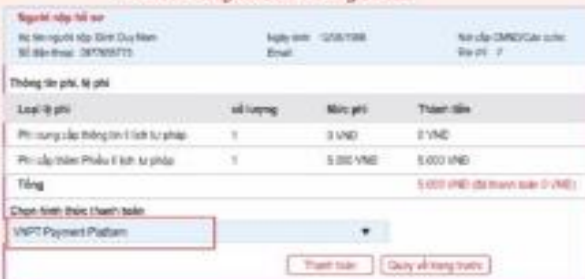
Người nộp hồ sơ
Họ tên người nộp: Đinh Duy Nam
Số điện thoại: 0977655773
Ngày sinh: 12/08/1996
Email:
Nơi cấp CMND/Căn cước:
Địa chỉ: 7

Thông tin phí, lệ phí

| Loại lệ phí | số lượng | Mức phí | Thành tiền |
|---|---|---|---|
| Phí cung cấp thông tin lý lịch tư pháp | 1 | 0 VNĐ | 0 VNĐ |
| Phí cấp thêm Phiếu lý lịch tư pháp | 1 | 5.000 VNĐ | 5.000 VNĐ |
| Tổng | | | 5.000 VNĐ (đã thanh toán 0 VNĐ) |

Chọn hình thức thanh toán
VNPT Payment Platform

Thanh toán
Quay về trang trước